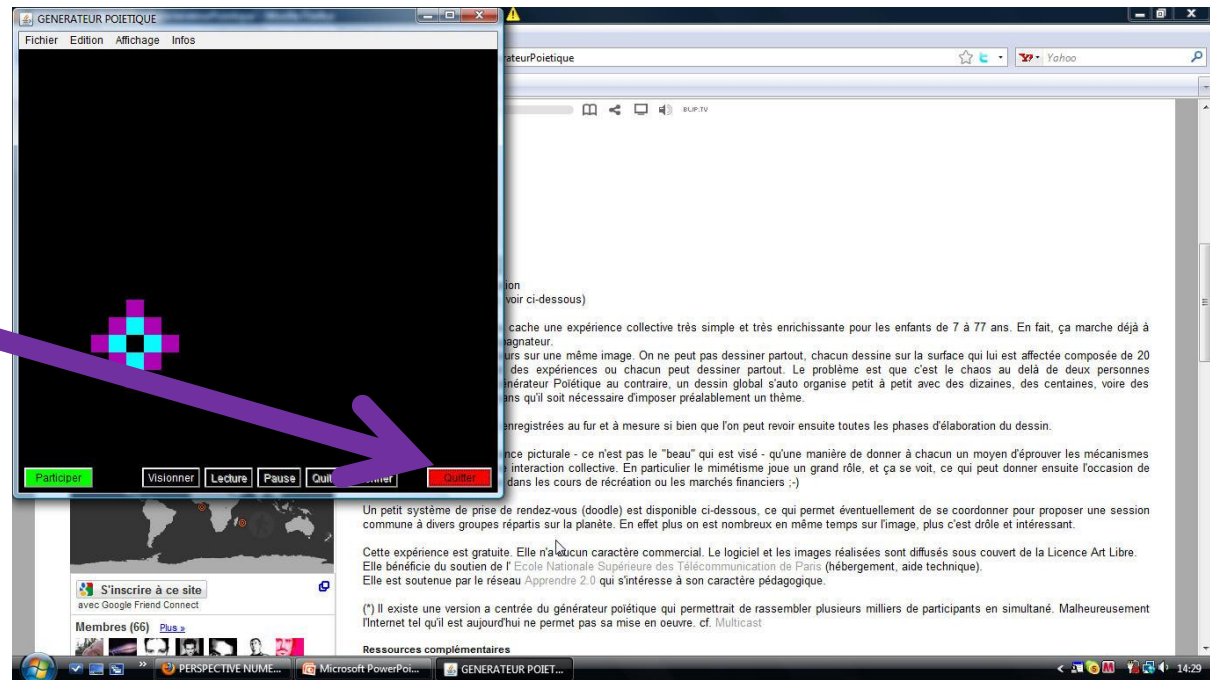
GENERATEUR POIETIQUE
Fichier Edition Affichage Infos

rateurPoietique

Yahoo

ion
voir ci-dessous)

cache une expérience collective très simple et très enrichissante pour les enfants de 7 à 77 ans. En fait, ça marche déjà à
agnateur.
urs sur une même image. On ne peut pas dessiner partout, chacun dessine sur la surface qui lui est affectée composée de 20
des expériences ou chacun peut dessiner partout. Le problème est que c'est le chaos au delà de deux personnes
énérateur Poïétique au contraire, un dessin global s'auto organise petit à petit avec des dizaines, des centaines, voire des
ans qu'il soit nécessaire d'imposer préalablement un thème.

enregistrées au fur et à mesure si bien que l'on peut revoir ensuite toutes les phases d'élaboration du dessin.

ence picturale - ce n'est pas le "beau" qui est visé - qu'une manière de donner à chacun un moyen d'éprouver les mécanismes
interaction collective. En particulier le mimétisme joue un grand rôle, et ça se voit, ce qui peut donner ensuite l'occasion de
dans les cours de récréation ou les marchés financiers ;-)

Participer Visionner Lecture Pause Quit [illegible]nner Quitter

Un petit système de prise de rendez-vous (doodle) est disponible ci-dessous, ce qui permet éventuellement de se coordonner pour proposer une session commune à divers groupes répartis sur la planète. En effet plus on est nombreux en même temps sur l'image, plus c'est drôle et intéressant.

Cette expérience est gratuite. Elle n'a aucun caractère commercial. Le logiciel et les images réalisées sont diffusés sous couvert de la Licence Art Libre.
Elle bénéficie du soutien de l' Ecole Nationale Supérieure des Télécommunication de Paris (hébergement, aide technique).
Elle est soutenue par le réseau Apprendre 2.0 qui s'intéresse à son caractère pédagogique.

(*) Il existe une version a centrée du générateur poïétique qui permettrait de rassembler plusieurs milliers de participants en simultané. Malheureusement l'Internet tel qu'il est aujourd'hui ne permet pas sa mise en oeuvre. cf. Multicast

Ressources complémentaires

S'inscrire à ce site
avec Google Friend Connect
Membres (66) Plus »

PERSPECTIVE NUME... Microsoft PowerPoi... GENERATEUR POIET...
14:29